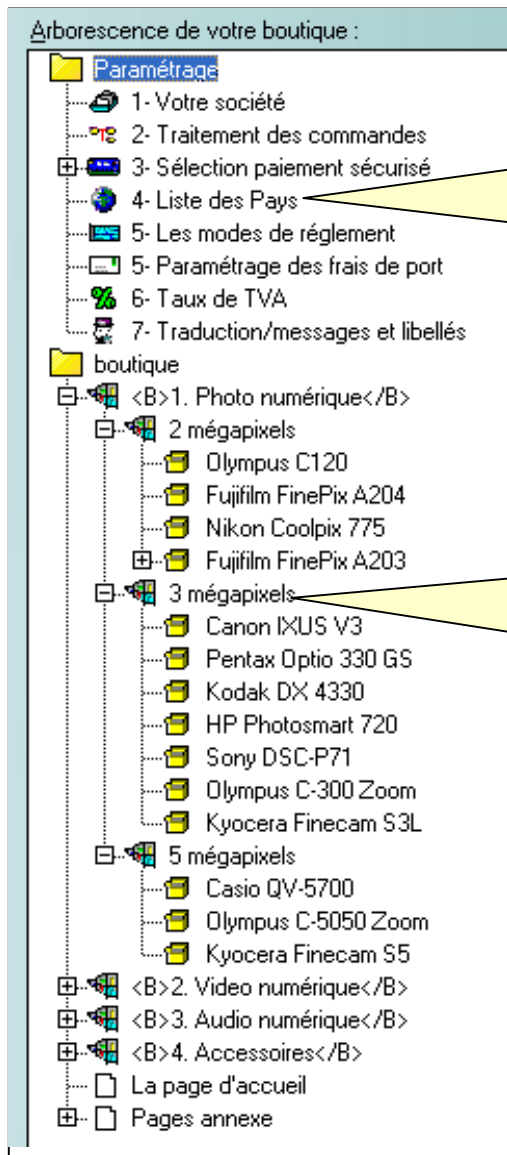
Arborescence de votre boutique :

Paramétrage
1- Votre société
2- Traitement des commandes
3- Sélection paiement sécurisé
4- Liste des Pays
5- Les modes de réglement
5- Paramétrage des frais de port
6- Taux de TVA
7- Traduction/messages et libellés
boutique
<B>1. Photo numérique</B>
2 mégapixels
Olympus C120
Fujifilm FinePix A204
Nikon Coolpix 775
Fujifilm FinePix A203
3 mégapixels
Canon IXUS V3
Pentax Optio 330 GS
Kodak DX 4330
HP Photosmart 720
Sony DSC-P71
Olympus C-300 Zoom
Kyocera Finecam S3L
5 mégapixels
Casio QV-5700
Olympus C-5050 Zoom
Kyocera Finecam S5
<B>2. Video numérique</B>
<B>3. Audio numérique</B>
<B>4. Accessoires</B>
La page d'accueil
Pages annexe